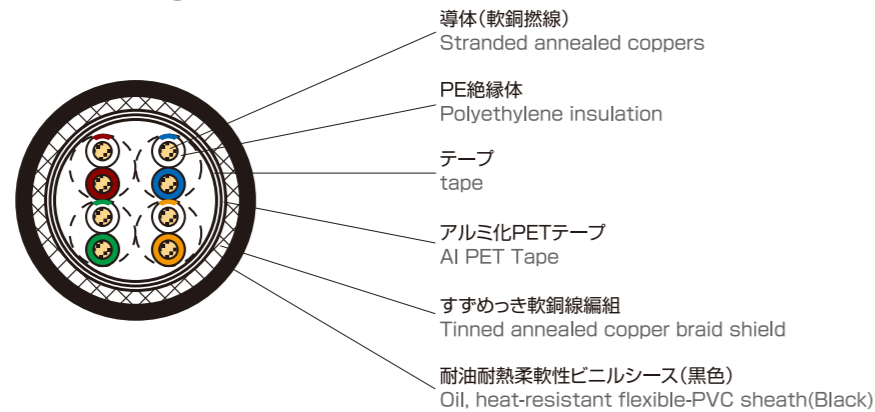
導体(軟銅撚線)
Stranded annealed coppers

PE絶縁体
Polyethylene insulation

テープ
tape

アルミ化PETテープ
Al PET Tape

すずめっき軟銅線編組
Tinned annealed copper braid shield

耐油耐熱柔軟性ビニルシース(黒色)
Oil, heat-resistant flexible-PVC sheath(Black)